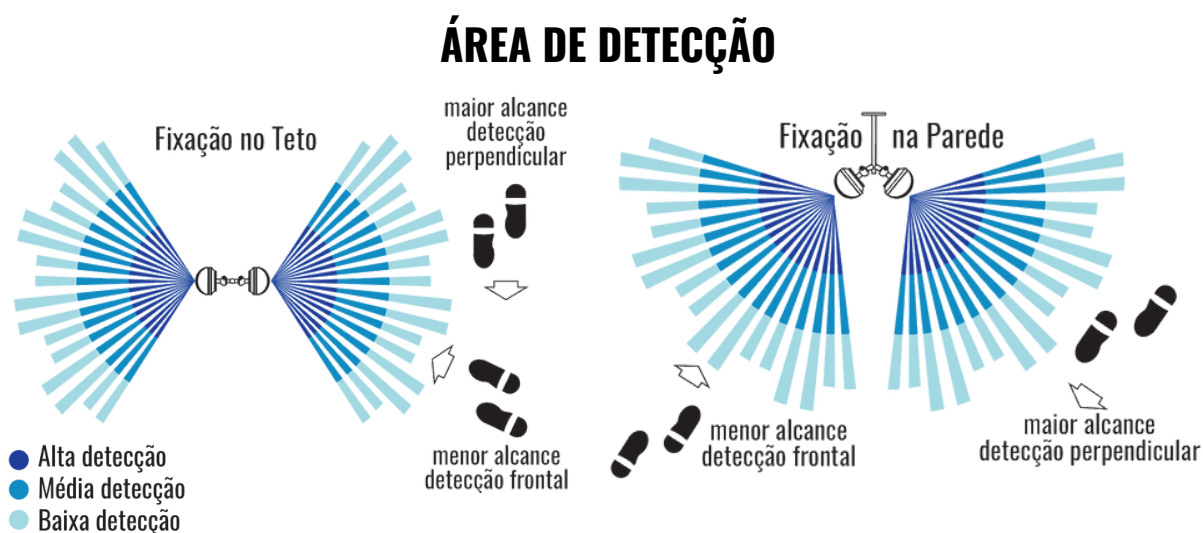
ÁREA DE DETECÇÃO

Fixação no Teto

maior alcance detecção perpendicular

menor alcance detecção frontal

Fixação na Parede

menor alcance detecção frontal

maior alcance detecção perpendicular

Alta detecção
Média detecção
Baixa detecção